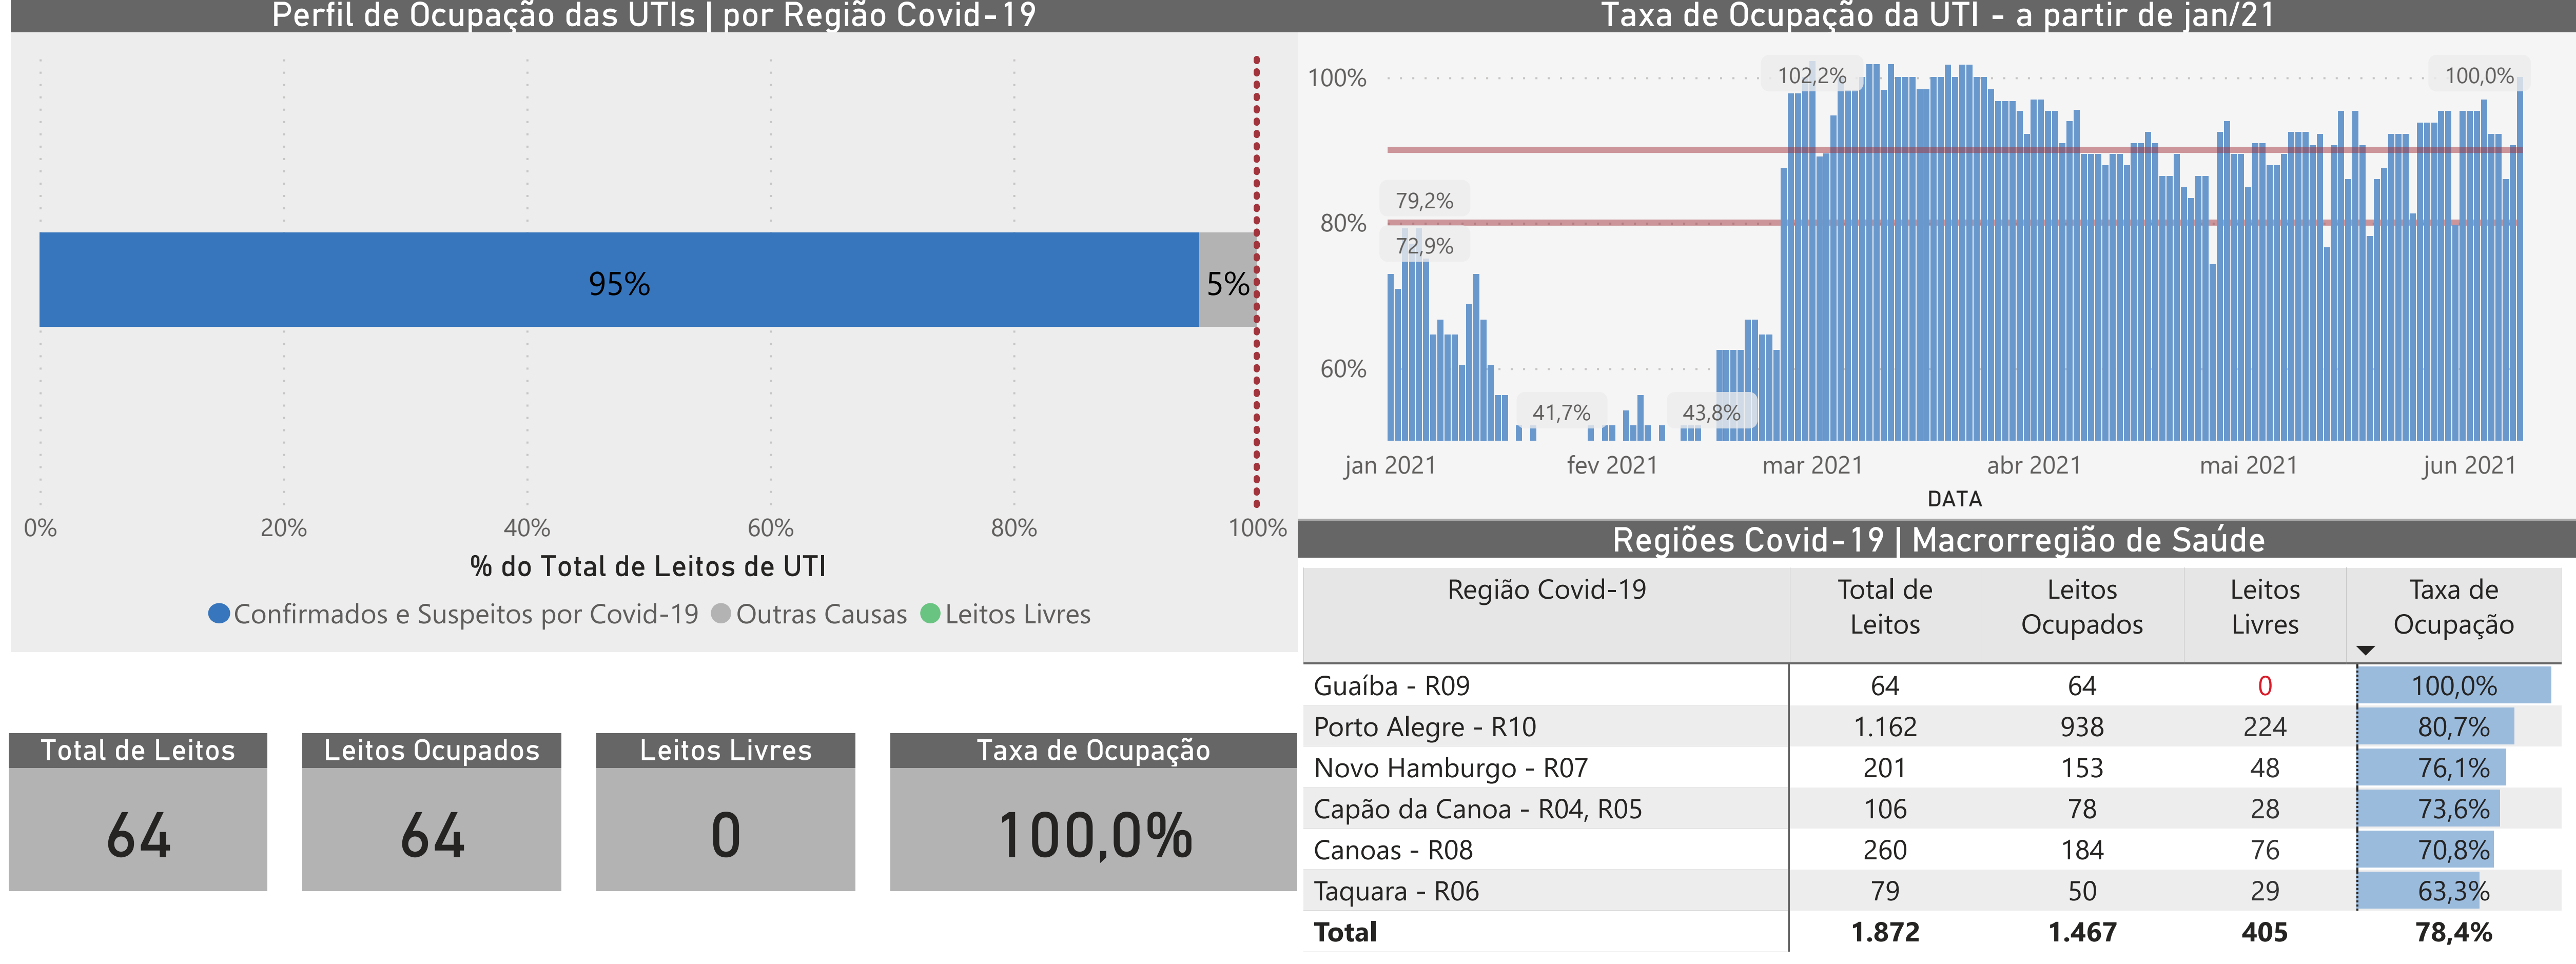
Perfil de Ocupação das UTIs | por Região Covid-19

95%

5%

0%
20%
40%
60%
80%
100%

% do Total de Leitos de UTI

Confirmados e Suspeitos por Covid-19 Outras Causas Leitos Livres

Taxa de Ocupação da UTI - a partir de jan/21

100%
80%
60%

102,2%
100,0%
79,2%
72,9%
41,7%
43,8%

jan 2021
fev 2021
mar 2021
abr 2021
mai 2021
jun 2021

DATA

Total de Leitos
64

Leitos Ocupados
64

Leitos Livres
0

Taxa de Ocupação
100,0%

Regiões Covid-19 | Macrorregião de Saúde

| Região Covid-19 | Total de Leitos | Leitos Ocupados | Leitos Livres | Taxa de Ocupação |
|---|---|---|---|---|
| Guaíba - R09 | 64 | 64 | 0 | 100,0% |
| Porto Alegre - R10 | 1.162 | 938 | 224 | 80,7% |
| Novo Hamburgo - R07 | 201 | 153 | 48 | 76,1% |
| Capão da Canoa - R04, R05 | 106 | 78 | 28 | 73,6% |
| Canoas - R08 | 260 | 184 | 76 | 70,8% |
| Taquara - R06 | 79 | 50 | 29 | 63,3% |
| **Total** | **1.872** | **1.467** | **405** | **78,4%** |